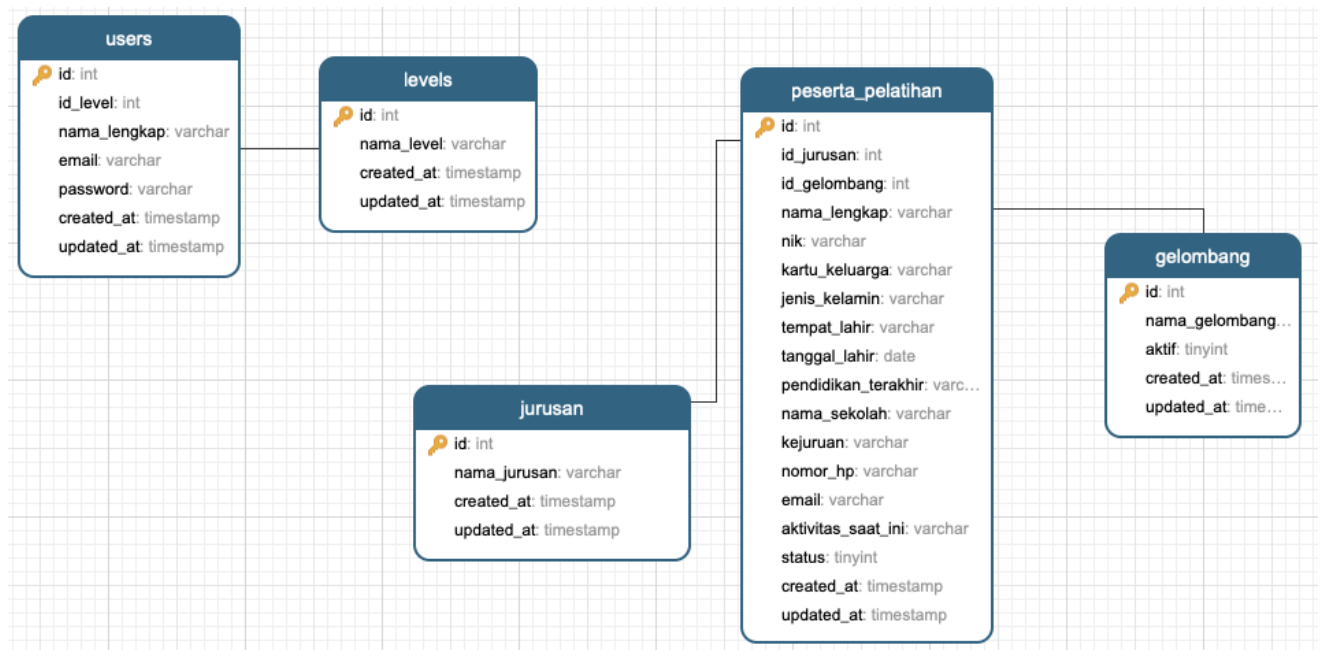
users
id: int
id_level: int
nama_lengkap: varchar
email: varchar
password: varchar
created_at: timestamp
updated_at: timestamp

levels
id: int
nama_level: varchar
created_at: timestamp
updated_at: timestamp

peserta_pelatihan
id: int
id_jurusan: int
id_gelombang: int
nama_lengkap: varchar
nik: varchar
kartu_keluarga: varchar
jenis_kelamin: varchar
tempat_lahir: varchar
tanggal_lahir: date
pendidikan_terakhir: varc...
nama_sekolah: varchar
kejuruan: varchar
nomor_hp: varchar
email: varchar
aktivitas_saat_ini: varchar
status: tinyint
created_at: timestamp
updated_at: timestamp

gelombang
id: int
nama_gelombang...
aktif: tinyint
created_at: times...
updated_at: time...

jurusan
id: int
nama_jurusan: varchar
created_at: timestamp
updated_at: timestamp